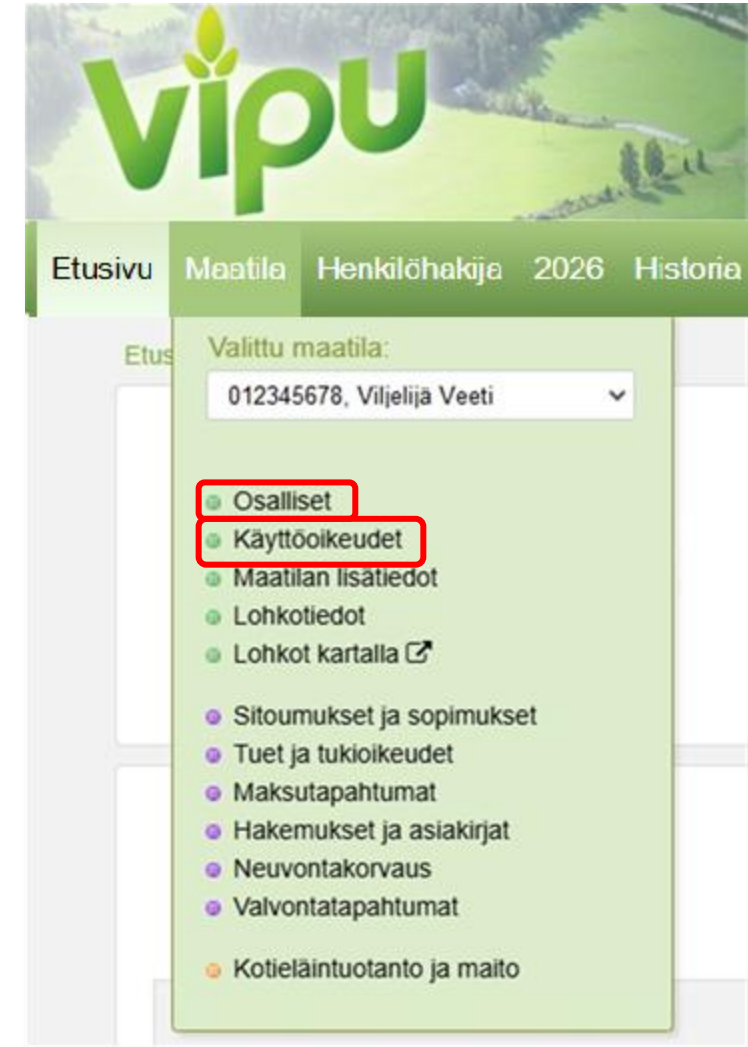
vipu

Etusivu Maatila Henkilöhakija 2026 Historia

Etus

Valittu maatila:
012345678, Viljelijä Veeti

Osalliset
Käyttöoikeudet
Maatilan lisätiedot
Lohkotiedot
Lohkot kartalla

Sitoumukset ja sopimukset
Tuet ja tukioikeudet
Maksutapahtumat
Hakemukset ja asiakirjat
Neuvontakorvaus
Valvontatapahtumat

Kotieläintuotanto ja maito